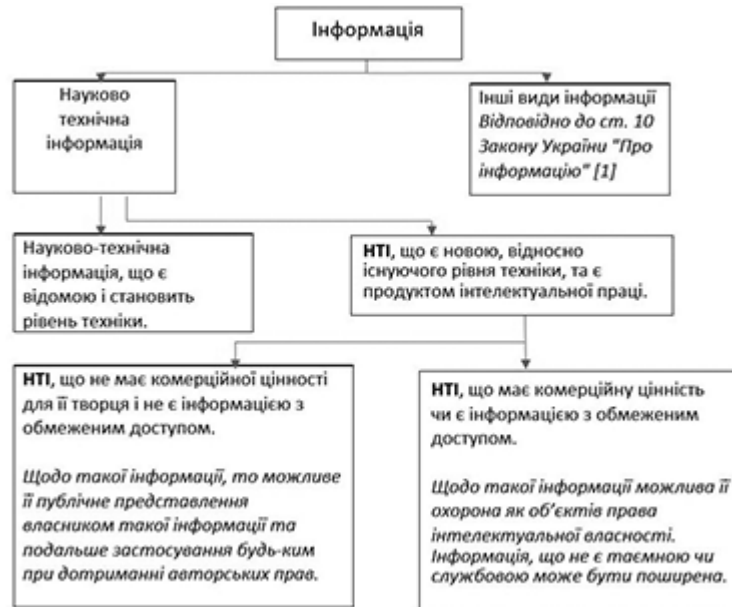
Інформація

Науково технічна інформація

Інші види інформації
Відповідно до ст. 10 Закону України "Про інформацію" [1]

Науково-технічна інформація, що є відомою і становить рівень техніки.

НТІ, що є новою, відносно існуючого рівня техніки, та є продуктом інтелектуальної праці.

НТІ, що не має комерційної цінності для її творця і не є інформацією з обмеженим доступом.

Щодо такої інформації, то можливе її публічне представлення власником такої інформації та подальше застосування будь-ким при дотриманні авторських прав.

НТІ, що має комерційну цінність чи є інформацією з обмеженим доступом.

Щодо такої інформації можлива її охорона як об'єктів права інтелектуальної власності. Інформація, що не є таємною чи службовою може бути поширена.